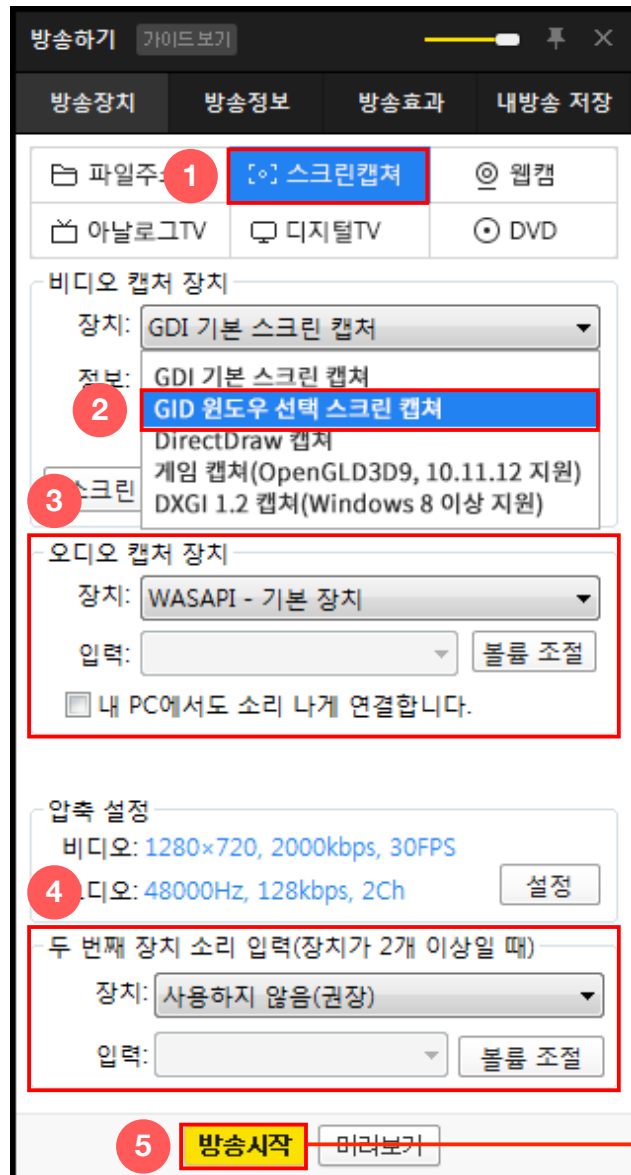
방송하기 가이드 보기

방송장치 방송정보 방송효과 내방송 저장

파일주 1 스크린캡쳐 웹캠

아날로그TV 디지털TV DVD

비디오 캡처 장치

장치: GDI 기본 스크린 캡처

정보:

GDI 기본 스크린 캡쳐
2 GID 윈도우 선택 스크린 캡쳐
DirectDraw 캡쳐
게임 캡쳐(OpenGLD3D9, 10.11.12 지원)
DXGI 1.2 캡쳐(Windows 8 이상 지원)

3 스크린

오디오 캡처 장치

장치: WASAPI - 기본 장치

입력: 볼륨 조절

내 PC에서도 소리 나게 연결합니다.

압축 설정

비디오: 1280×720, 2000kbps, 30FPS

4 디오: 48000Hz, 128kbps, 2Ch 설정

두 번째 장치 소리 입력(장치가 2개 이상일 때)

장치: 사용하지 않음(권장)

입력: 볼륨 조절

5 방송시작 미리보기